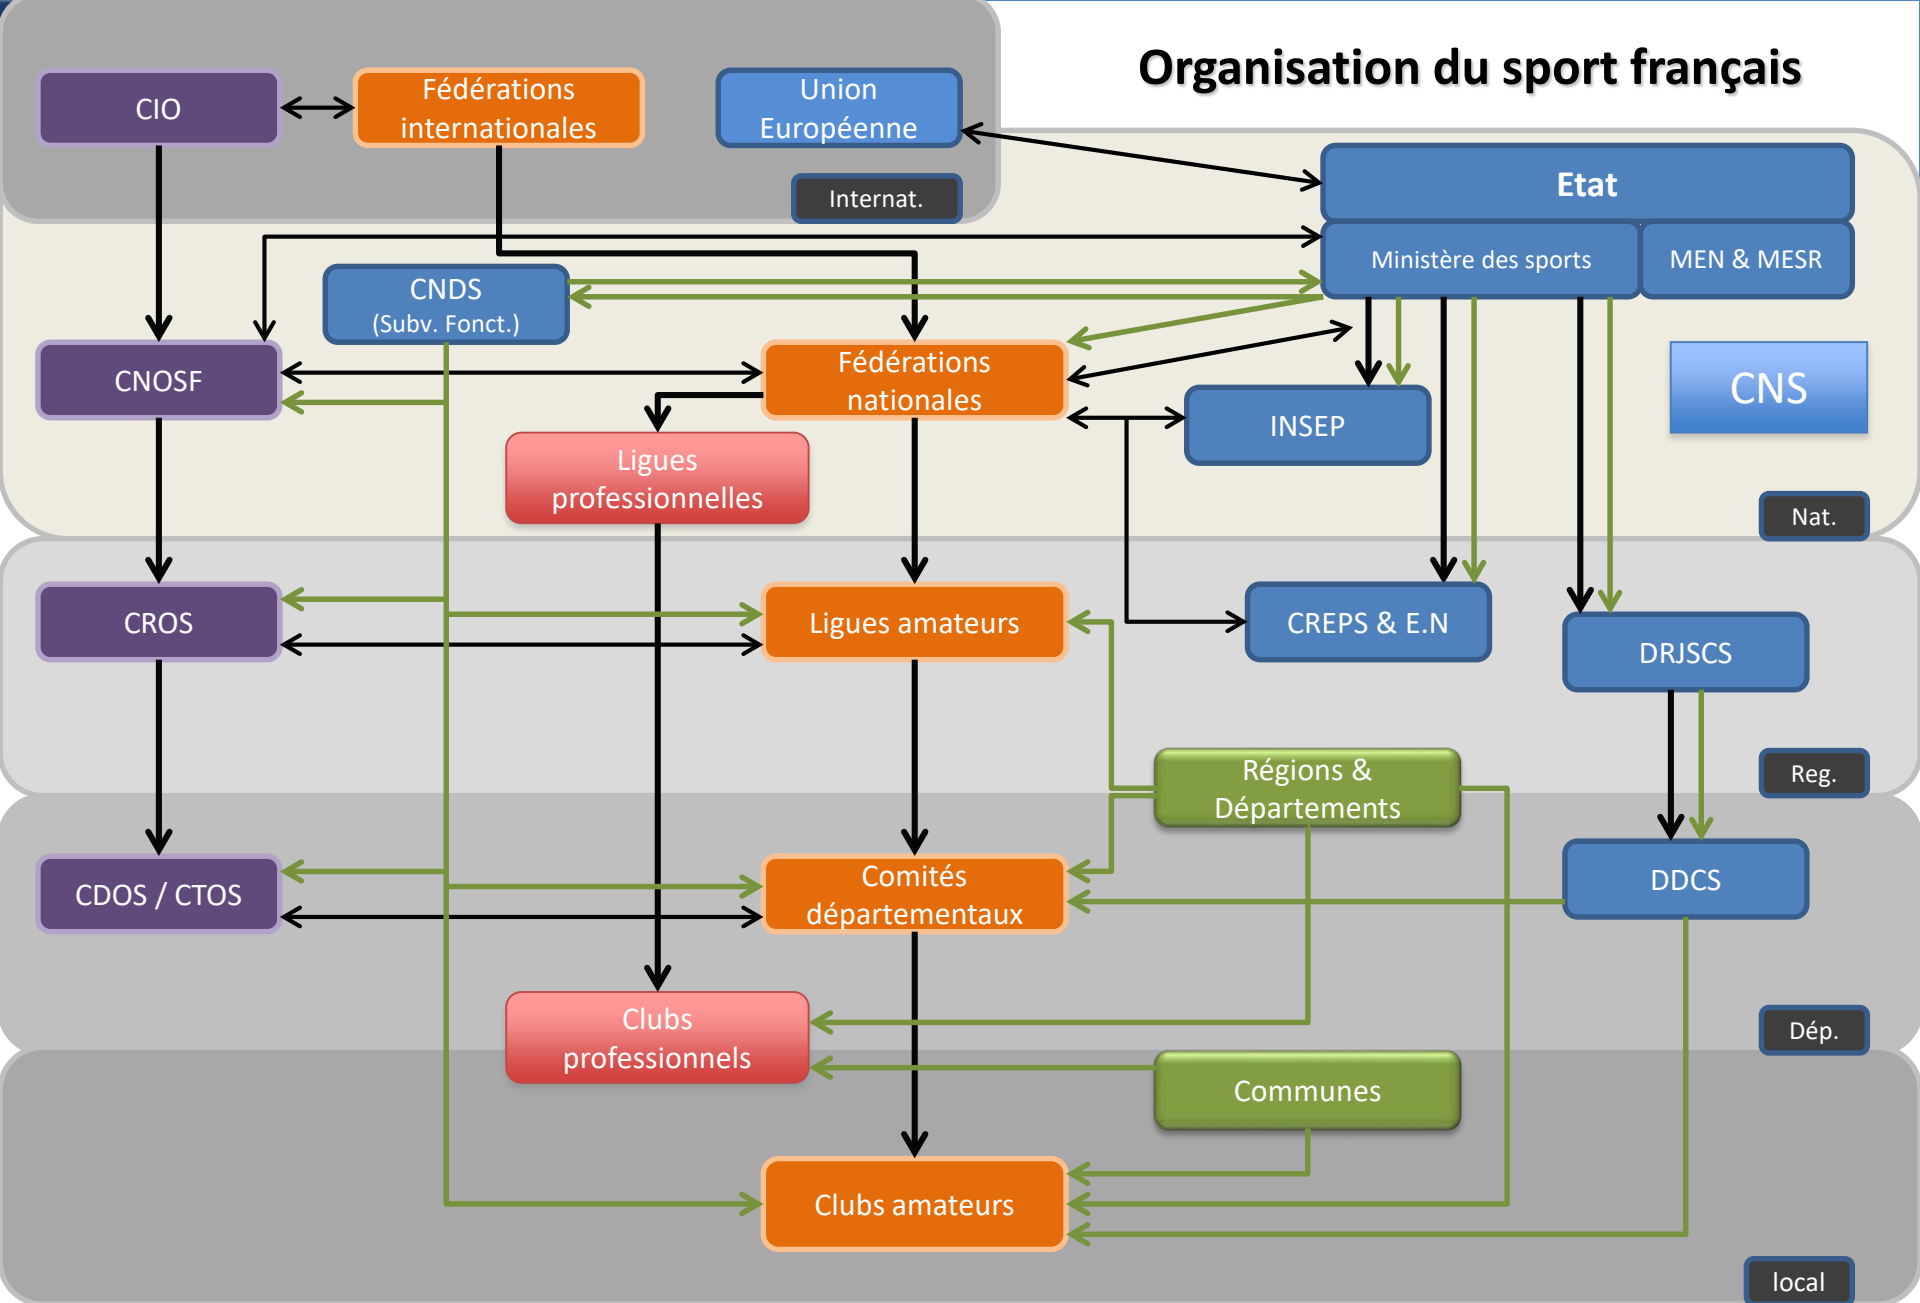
Organisation du sport français

CIO

Fédérations internationales

Union Européenne

Internat.

Etat

Ministère des sports

MEN & MESR

CNDS
(Subv. Fonct.)

CNOSF

Fédérations nationales

INSEP

CNS

Ligues professionnelles

Nat.

CROS

Ligues amateurs

CREPS & E.N

DRJSCS

Régions & Départements

Reg.

CDOS / CTOS

Comités départementaux

DDCS

Clubs professionnels

Dép.

Communes

Clubs amateurs

local